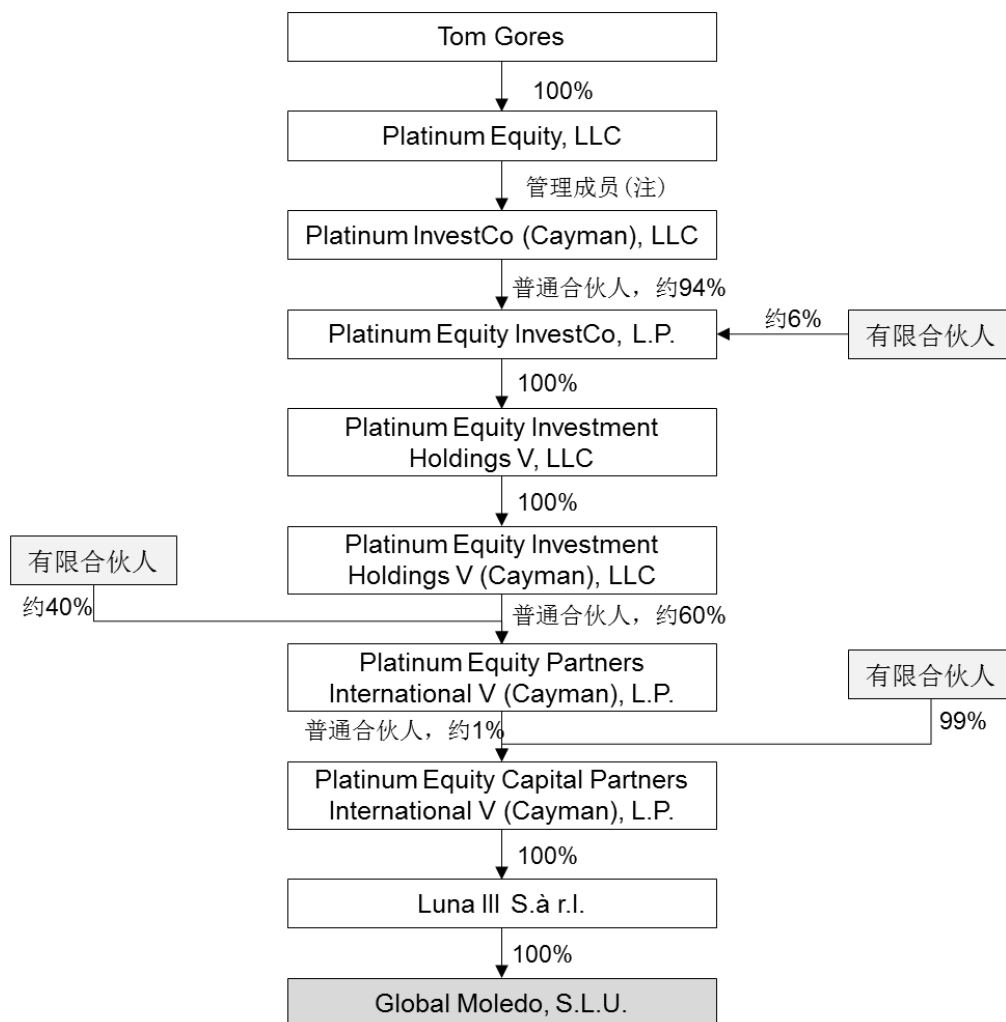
Tom Gores

100%

Platinum Equity, LLC

管理成员（注）

Platinum InvestCo (Cayman), LLC

普通合伙人，约94%

Platinum Equity InvestCo, L.P.

约6%

有限合伙人

100%

Platinum Equity Investment Holdings V, LLC

100%

有限合伙人

Platinum Equity Investment Holdings V (Cayman), LLC

约40%

普通合伙人，约60%

Platinum Equity Partners International V (Cayman), L.P.

有限合伙人

普通合伙人，约1%

99%

Platinum Equity Capital Partners International V (Cayman), L.P.

100%

Luna III S.à r.l.

100%

Global Moledo, S.L.U.